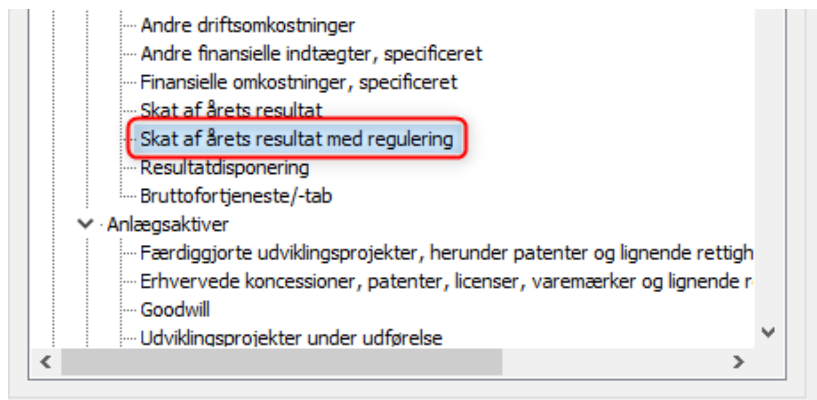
Andre driftsomkostninger
Andre finansielle indtægter, specificeret
Finansielle omkostninger, specificeret
Skat af årets resultat
Skat af årets resultat med regulering
Resultatdisponering
Bruttofortjeneste/-tab
Anlægsaktiver
Færdiggjorte udviklingsprojekter, herunder patenter og lignende rettigh
Erhvervede koncessioner, patenter, licenser, varemærker og lignende r
Goodwill
Udviklingsprojekter under udførelse